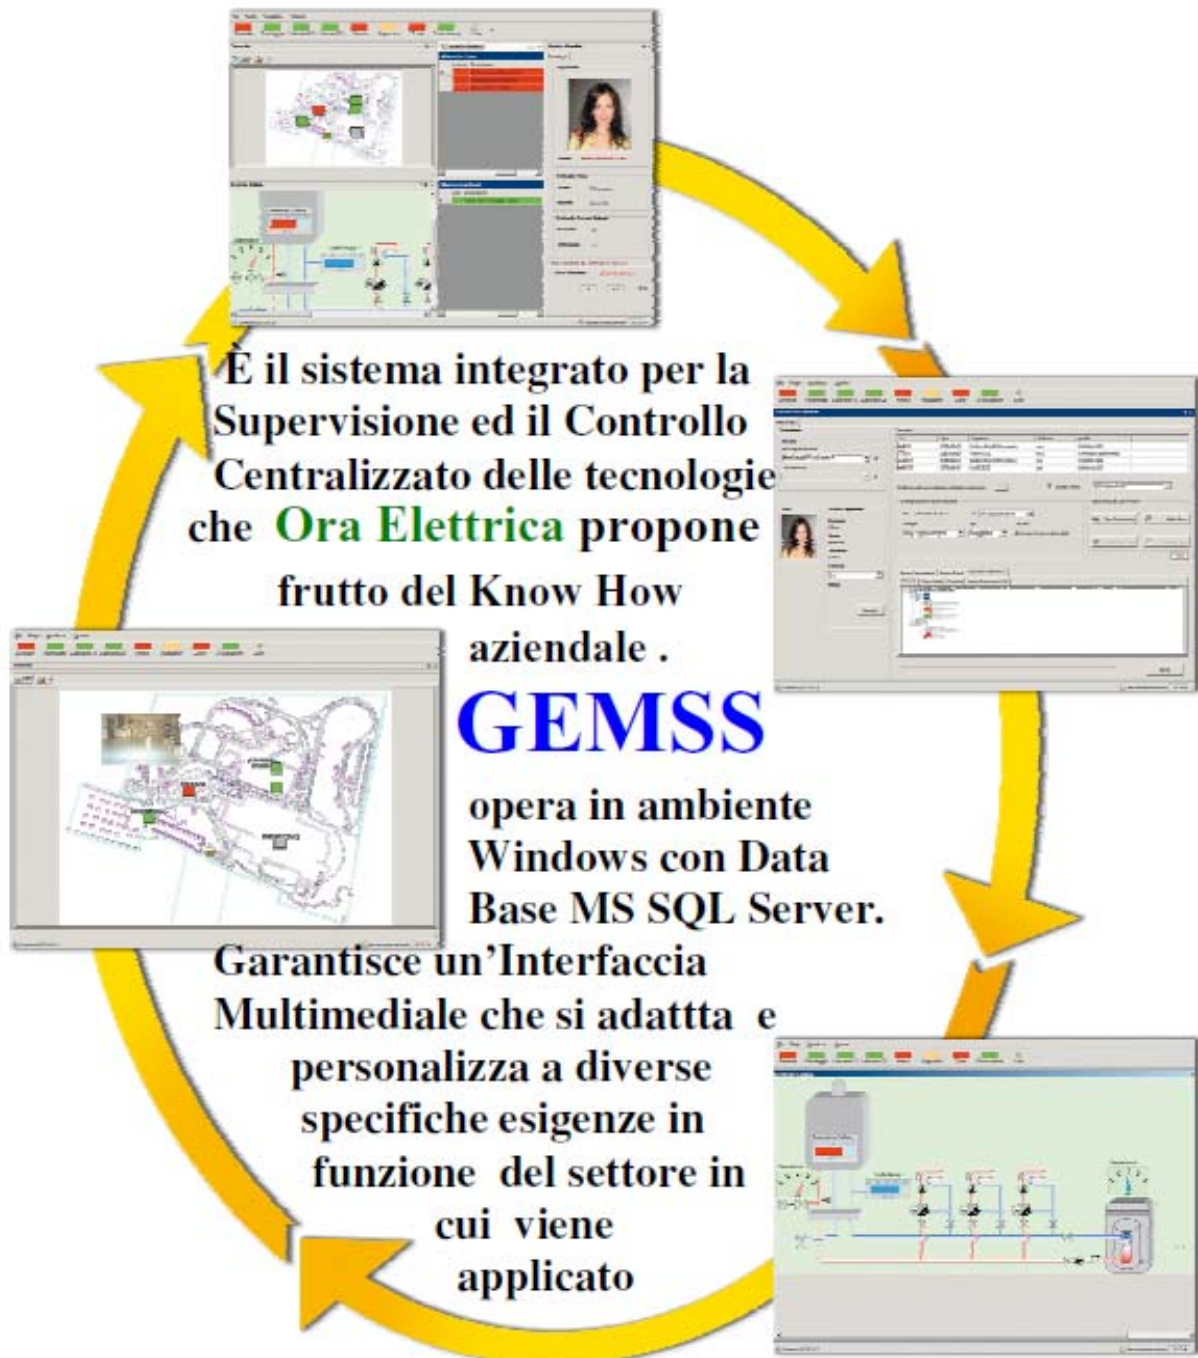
È il sistema integrato per la Supervisione ed il Controllo Centralizzato delle tecnologie che Ora Elettrica propone frutto del Know How aziendale .

GEMSS

opera in ambiente Windows con Data Base MS SQL Server.

Garantisce un'Interfaccia Multimediale che si adattta e personalizza a diverse specifiche esigenze in funzione del settore in cui viene applicato